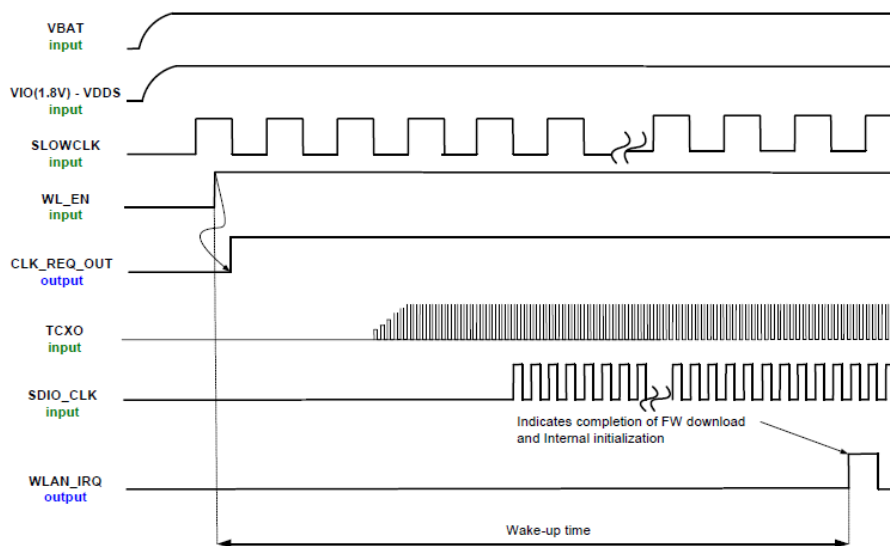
VBAT
input

VIO(1.8V) - VDDS
input

SLOWCLK
input

WL_EN
input

CLK_REQ_OUT
output

TCXO
input

SDIO_CLK
input

Indicates completion of FW download and Internal initialization

WLAN_IRQ
output

Wake-up time